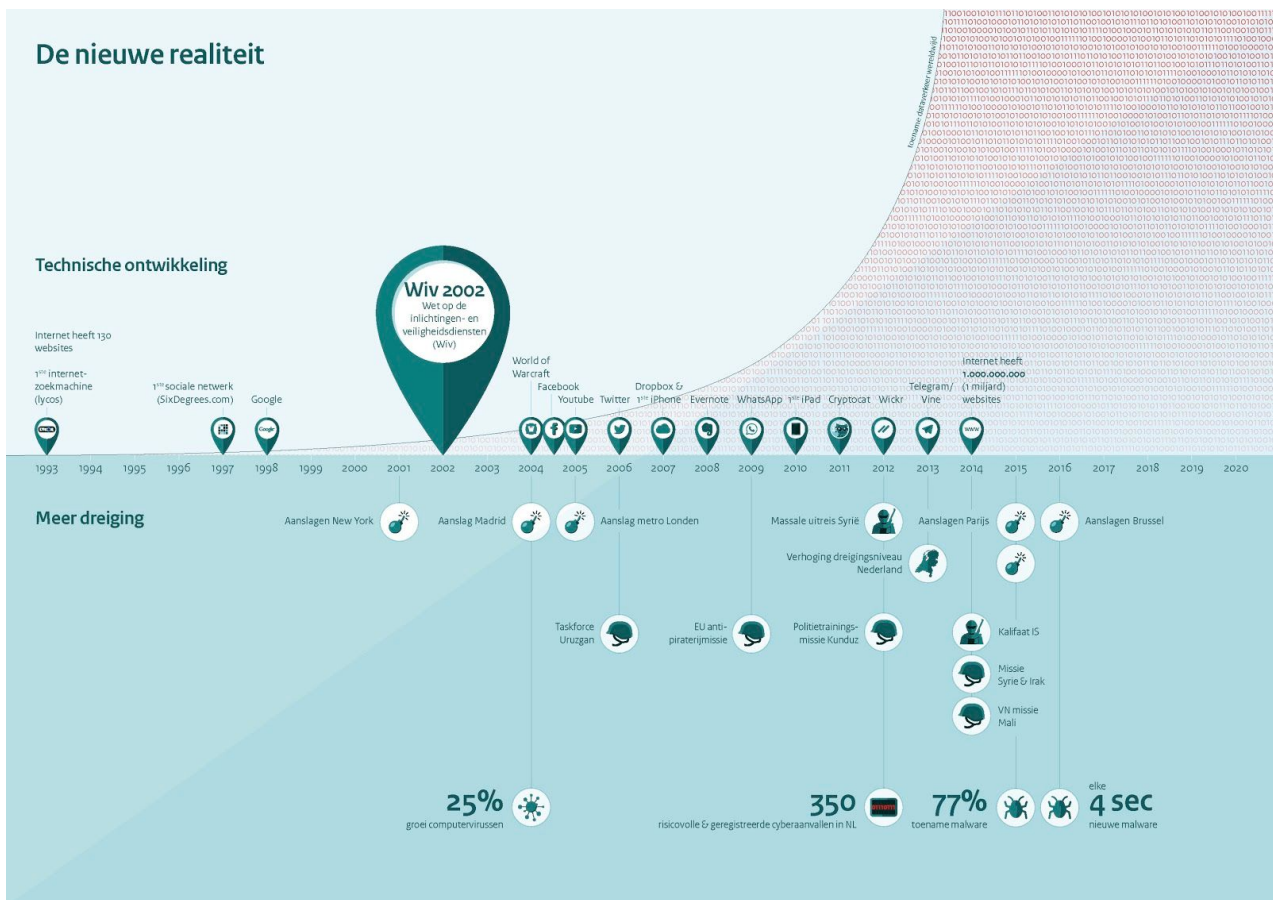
De nieuwe realiteit

toename dataverkeer wereldwijd

Technische ontwikkeling

Internet heeft 130 websites

1ste internet-zoekmachine (lycos)

1ste sociale netwerk (SixDegrees.com)

Google

Wiv 2002
Wet op de inlichtingen- en veiligheidsdiensten (Wiv)

World of Warcraft

Facebook

Youtube

Twitter

Dropbox & 1ste iPhone

Evernote

WhatsApp

1ste iPad

Cryptocat

Wickr

Telegram/ Vine

Internet heeft 1.000.000.000 (1 miljard) websites

1993 1994 1995 1996 1997 1998 1999 2000 2001 2002 2003 2004 2005 2006 2007 2008 2009 2010 2011 2012 2013 2014 2015 2016 2017 2018 2019 2020

Meer dreiging

Aanslagen New York

Aanslag Madrid

Aanslag metro Londen

Massale uitreis Syrië

Aanslagen Parijs

Aanslagen Brussel

Verhoging dreigingsniveau Nederland

Taskforce Uruzgan

EU anti-piraterijmissie

Politietrainings-missie Kunduz

Kalifaat IS

Missie Syrie & Irak

VN missie Mali

25%
groei computervirussen

350
risicovolle & geregistreerde cyberaanvallen in NL

77%
toename malware

elke
4 sec
nieuwe malware